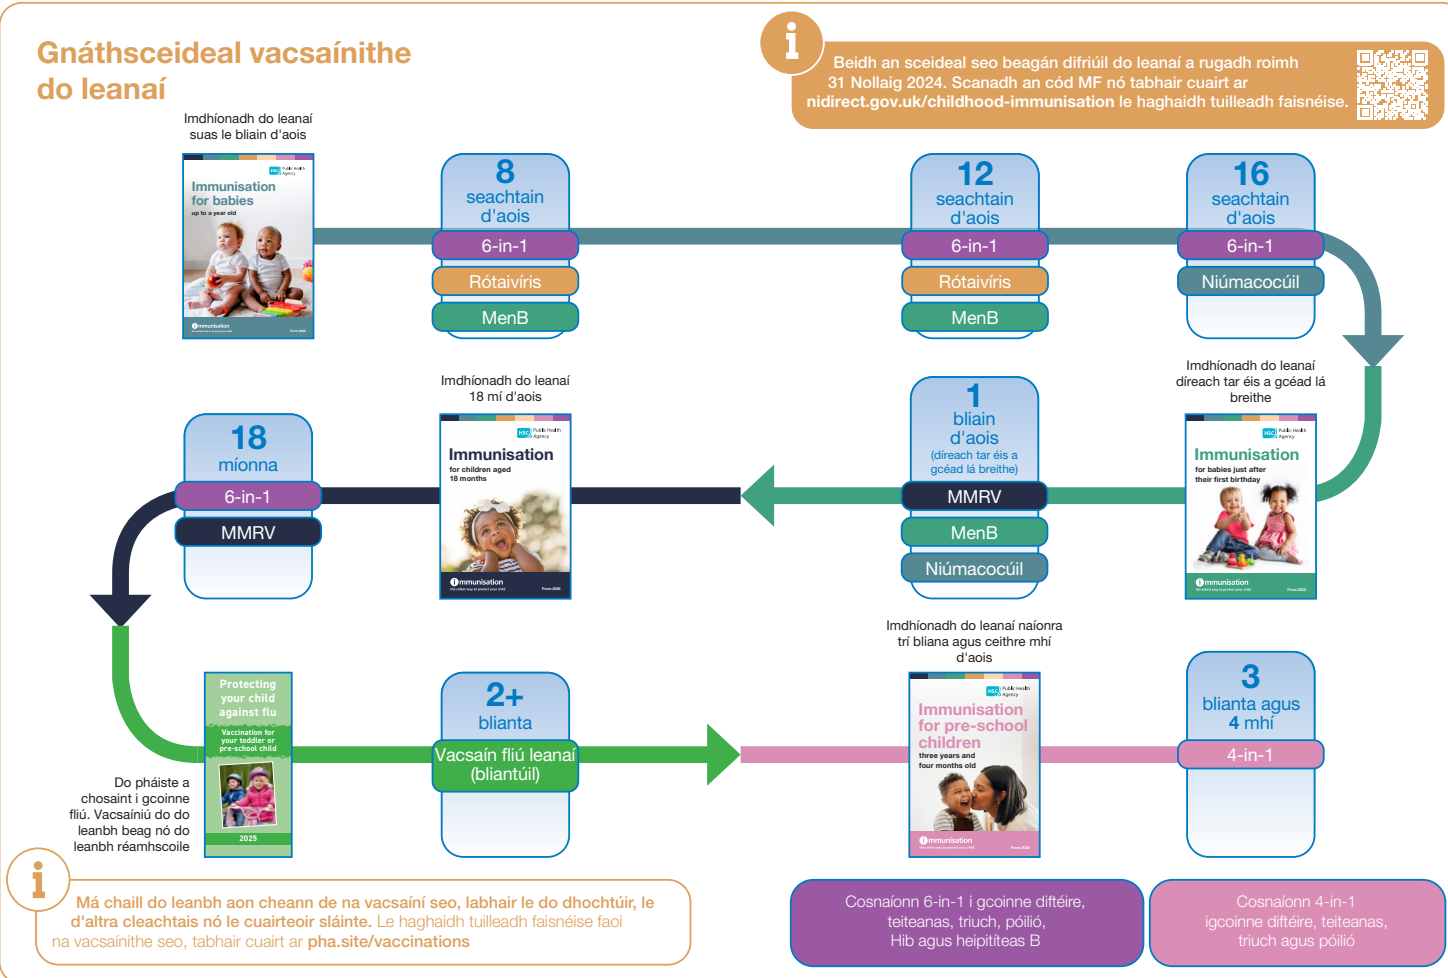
Gnáthsceideal vacsaínithe do leanaí

Beidh an sceideal seo beagán difriúil do leanaí a rugadh roimh 31 Nollaig 2024. Scanadh an cód MF nó tabhair cuairt ar nidirect.gov.uk/childhood-immunisation le haghaidh tuilleadh faisnéise.

Imdhíonadh do leanaí suas le bliain d'aois

Immunisation for babies up to a year old

8 seachtain d'aois
6-in-1
Rótaivíris
MenB

12 seachtain d'aois
6-in-1
Rótaivíris
MenB

16 seachtain d'aois
6-in-1
Niúmacocúil

Imdhíonadh do leanaí díreach tar éis a gcéad lá breithe

Immunisation for babies just after their first birthday

1 bliain d'aois (díreach tar éis a gcéad lá breithe)
MMRV
MenB
Niúmacocúil

Imdhíonadh do leanaí 18 mí d'aois

Immunisation for children aged 18 months

18 míonna
6-in-1
MMRV

Protecting your child against flu
Vaccination for your toddler or pre-school child
2025

Do pháiste a chosaint i gcoinne fliú. Vacsaíniú do do leanbh beag nó do leanbh réamhscoile

2+ blianta
Vacsaín fliú leanaí (bliantúil)

Imdhíonadh do leanaí naíonra trí bliana agus ceithre mhí d'aois

Immunisation for pre-school children three years and four months old

3 blianta agus 4 mhí
4-in-1

Má chaill do leanbh aon cheann de na vacsaíní seo, labhair le do dhochtúir, le d'altra cleachtais nó le cuairteoir sláinte. Le haghaidh tuilleadh faisnéise faoi na vacsaínithe seo, tabhair cuairt ar pha.site/vaccinations

Cosnaíonn 6-in-1 i gcoinne diftéire, teiteanas, triuch, póilió, Hib agus heipitíteas B

Cosnaíonn 4-in-1 igcoinne diftéire, teiteanas, triuch agus póilió